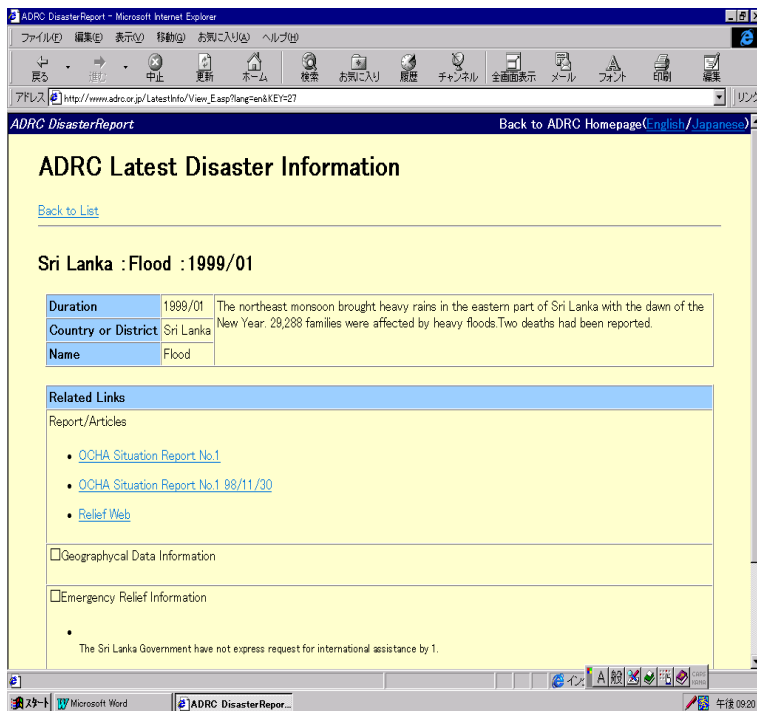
ADRC DisasterReport - Microsoft Internet Explorer

ファイル(F) 編集(E) 表示(V) 移動(G) お気に入り(A) ヘルプ(H)

戻る 進む 中止 更新 ホーム 検索 お気に入り 履歴 チャンネル 全画面表示 メール フォント 印刷 編集

アドレス http://www.adrc.or.jp/LatestInfo/View_E.asp?lang=en&KEY=27

リンク

ADRC DisasterReport

Back to ADRC Homepage(English/Japanese)

ADRC Latest Disaster Information

Back to List

Sri Lanka :Flood :1999/01

| Duration | 1999/01 | The northeast monsoon brought heavy rains in the eastern part of Sri Lanka with the dawn of the New Year. 29,288 families were affected by heavy floods.Two deaths had been reported. |
|---|---|---|
| Country or District | Sri Lanka | |
| Name | Flood | |

Related Links

Report/Articles

• OCHA Situation Report No.1

• OCHA Situation Report No.1 98/11/30

• Relief Web

☐Geographycal Data Information

☐Emergency Relief Information

•
The Sri Lanka Government have not express request for international assistance by 1.

インターネット

スタート Microsoft Word ADRC DisasterRepor...

午後 09:20